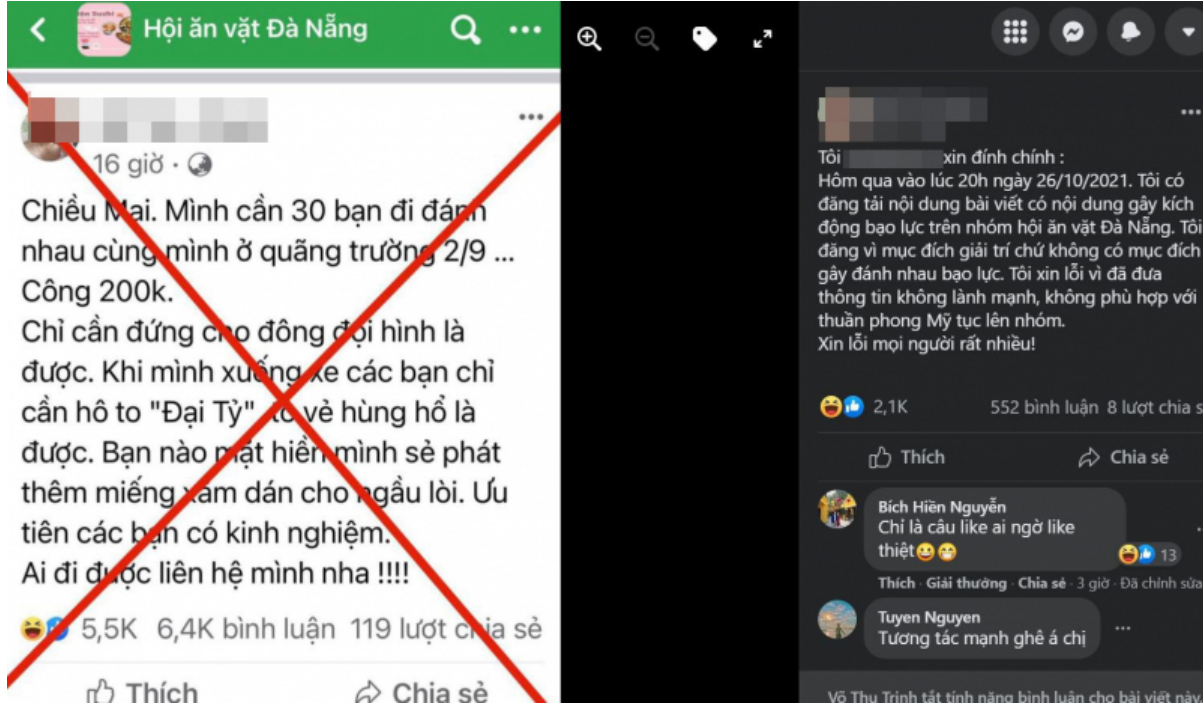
Hội ăn vặt Đà Nẵng

16 giờ ·

Chiều Mai. Mình cần 30 bạn đi đánh nhau cùng mình ở quãng trường 2/9 ... Công 200k.
Chỉ cần đứng cho đông đội hình là được. Khi mình xuống xe các bạn chỉ cần hô to "Đại Tỷ" to vẻ hùng hổ là được. Bạn nào mặt hiền mình sẻ phát thêm miếng xăm dán cho ngầu lòi. Ưu tiên các bạn có kinh nghiệm.
Ai đi được liên hệ mình nha !!!!

5,5K 6,4K bình luận 119 lượt chia sẻ

Thích Chia sẻ

Tôi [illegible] xin đính chính :
Hôm qua vào lúc 20h ngày 26/10/2021. Tôi có đăng tải nội dung bài viết có nội dung gây kích động bạo lực trên nhóm hội ăn vặt Đà Nẵng. Tôi đăng vì mục đích giải trí chứ không có mục đích gây đánh nhau bạo lực. Tôi xin lỗi vì đã đưa thông tin không lành mạnh, không phù hợp với thuần phong Mỹ tục lên nhóm.
Xin lỗi mọi người rất nhiều!

2,1K 552 bình luận 8 lượt chia sẻ

Thích Chia sẻ

Bích Hiền Nguyễn
Chỉ là câu like ai ngờ like thiệt
13
Thích · Giải thưởng · Chia sẻ · 3 giờ · Đã chỉnh sửa

Tuyen Nguyen
Tương tác mạnh ghê á chị

Võ Thu Trinh tắt tính năng bình luận cho bài viết này.